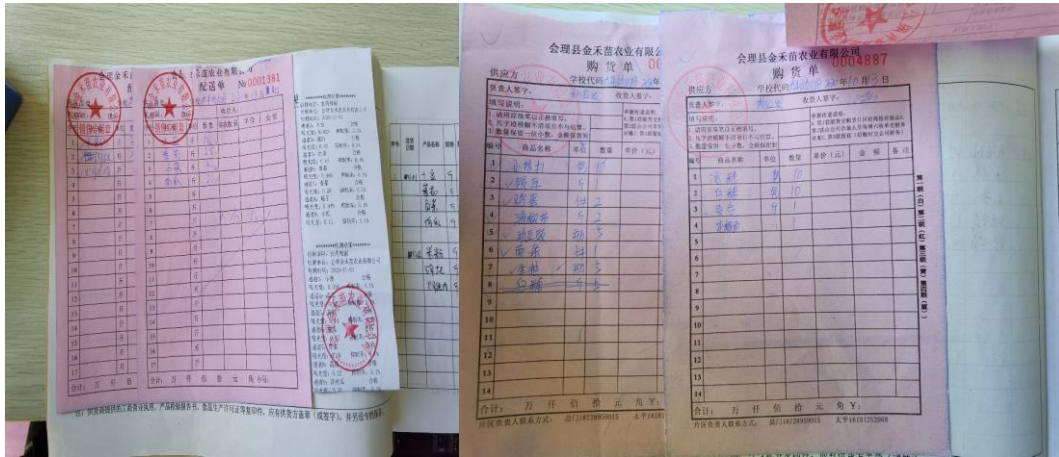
配送单 №0001381

合计: 万 仟 佰 拾 元 角 分

会理县金禾苗农业有限公司
购货单
供应方
学校代码
填写说明:
编号 | 商品名称 | 单位 | 数量 | 单价(元)
合计: 万 仟 佰 拾 元 角 Y:

会理县金禾苗农业有限公司
0004887
购货单
学校代码 年 月 日
负责人签字: 农业人签字:
| 编号 | 商品名称 | 单位 | 数量 | 单价(元) | 金额 | 备注 |
|---|---|---|---|---|---|---|
| 1 | | | | | | |
| 2 | | | | | | |
| 3 | | | | | | |
| 4 | | | | | | |
| 5 | | | | | | |
| 6 | | | | | | |
| 7 | | | | | | |
| 8 | | | | | | |
| 9 | | | | | | |
| 10 | | | | | | |
| 11 | | | | | | |
| 12 | | | | | | |
| 13 | | | | | | |
| 14 | | | | | | |
合计: 万 仟 佰 拾 元 角 Y:
片区负责人联系方式: